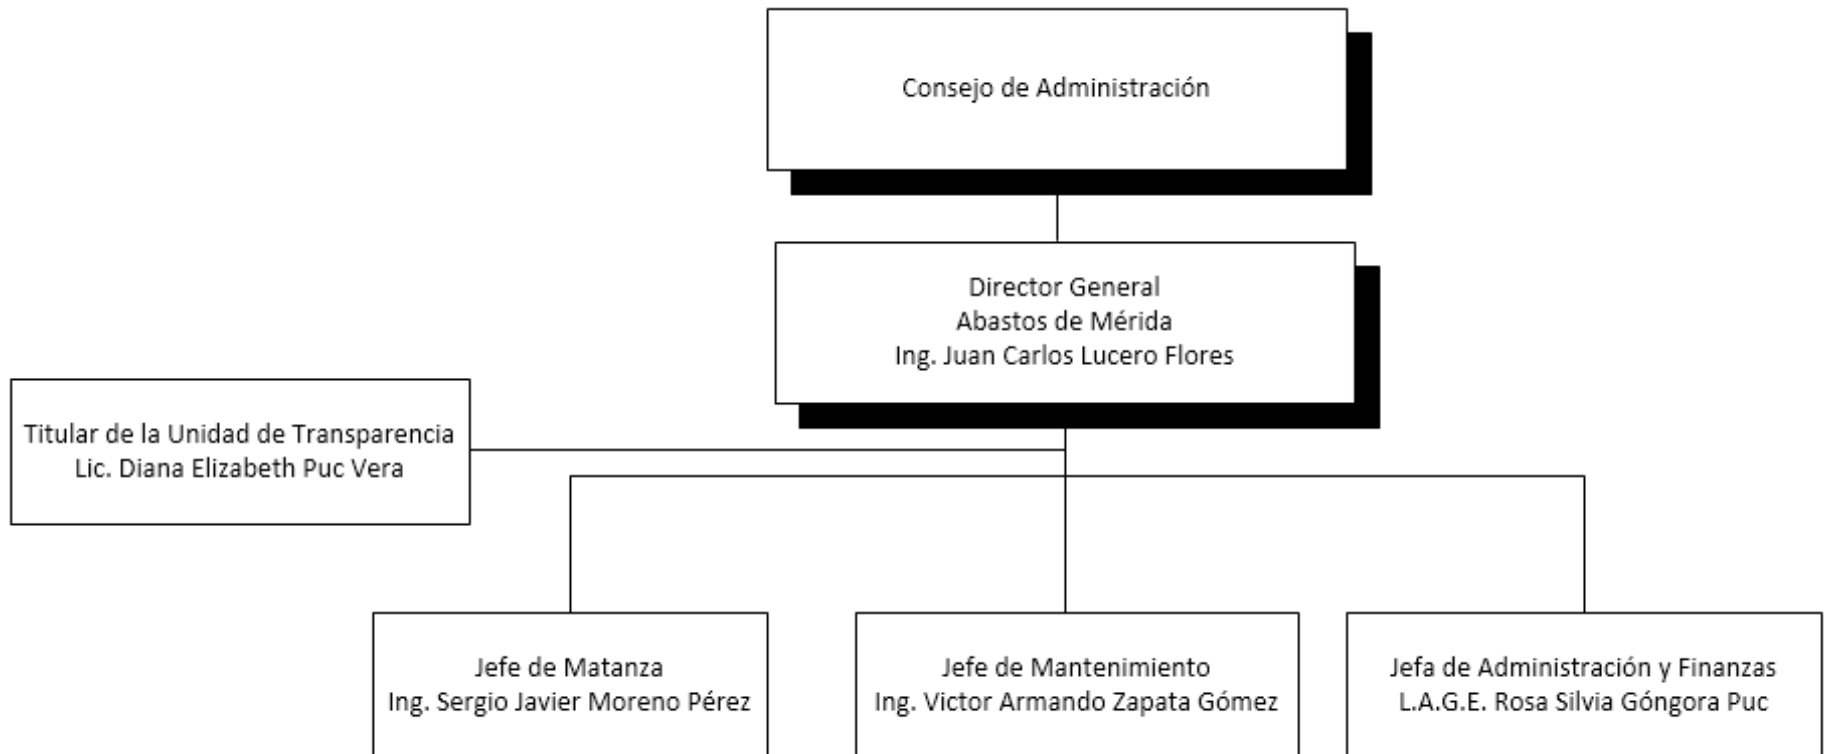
Consejo de Administración

Director General
Abastos de Mérida
Ing. Juan Carlos Lucero Flores

Titular de la Unidad de Transparencia
Lic. Diana Elizabeth Puc Vera

Jefe de Matanza
Ing. Sergio Javier Moreno Pérez

Jefe de Mantenimiento
Ing. Victor Armando Zapata Gómez

Jefa de Administración y Finanzas
L.A.G.E. Rosa Silvia Góngora Puc